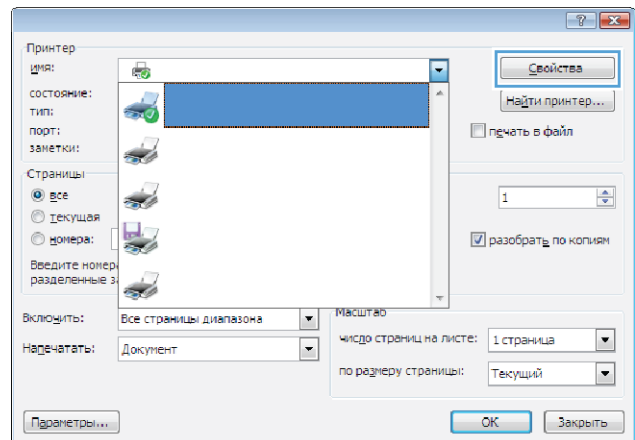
?

Принтер

имя:

состояние:

тип:

порт:

заметки:

Свойства

Найти принтер...

печать в файл

Страницы

все

текущая

номера:

Введите номера

разделенные з

1

разобрать по копиям

Масштаб

Включить: Все страницы диапазона

Напечатать: Документ

число страниц на листе: 1 страница

по размеру страницы: Текущий

Параметры...

ОК

Закрыть